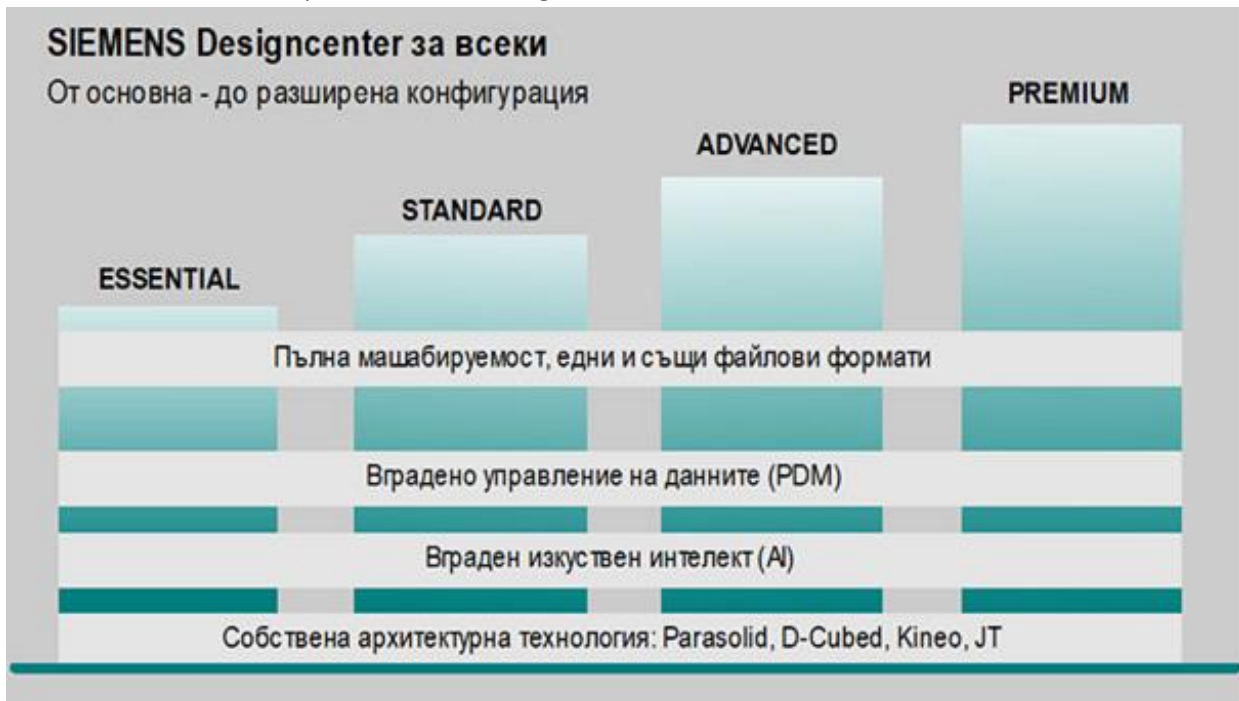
SIEMENS Designcenter за всеки
От основна - до разширена конфигурация

ESSENTIAL

STANDARD

ADVANCED

PREMIUM

Пълна машабируемост, едни и същи файлови формати

Вградено управление на данните (PDM)

Вграден изкуствен интелект (AI)

Собствена архитектурна технология: Parasolid, D-Cubed, Kineo, JT